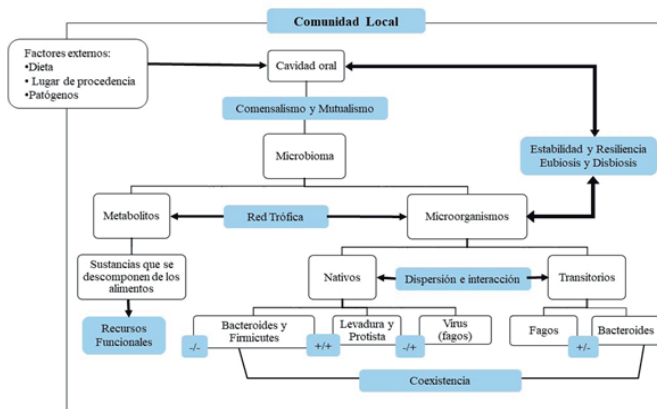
Comunidad Local

Factores externos:
•Dieta
• Lugar de procedencia
•Patógenos

Cavidad oral

Comensalismo y Mutualismo

Estabilidad y Resiliencia
Eubiosis y Disbiosis

Microbioma

Metabolitos

Red Trófica

Microorganismos

Sustancias que se descomponen de los alimentos

Nativos

Dispersión e interacción

Transitorios

Recursos Funcionales

Bacteroides y Firmicutes

Levadura y Protista

Virus (fagos)

Fagos

Bacteroides

-/-

+/+

-/+

+/-

Coexistencia